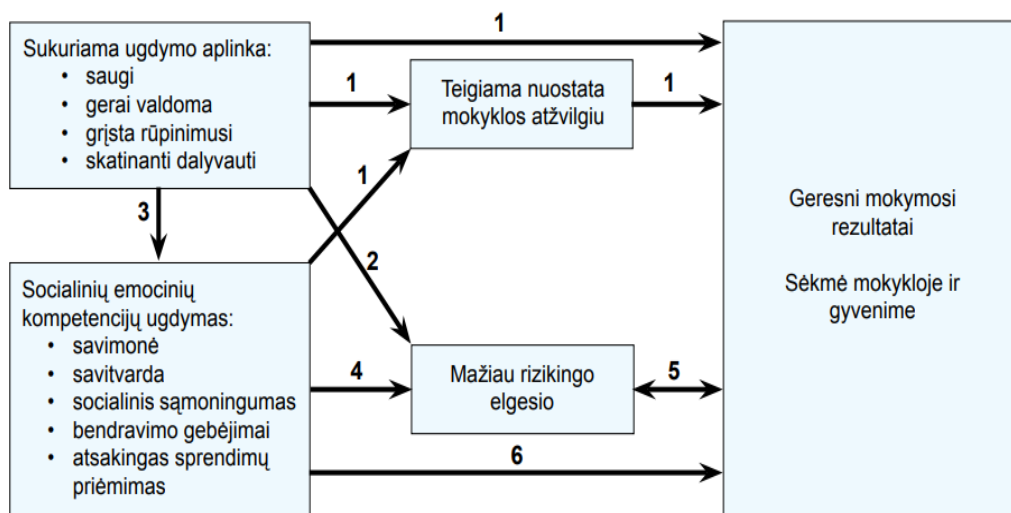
Sukuriama ugdymo aplinka:
- saugi
- gerai valdoma
- grįsta rūpinimusi
- skatinanti dalyvauti

1

1

Teigiama nuostata mokyklos atžvilgiu

1

1

3

2

Geresni mokymosi rezultatai

Sėkmė mokykloje ir gyvenime

Socialinių emocinių kompetencijų ugdymas:
- savimonė
- savitvarda
- socialinis sąmoningumas
- bendravimo gebėjimai
- atsakingas sprendimų priėmimas

4

Mažiau rizikingo elgesio

5

6